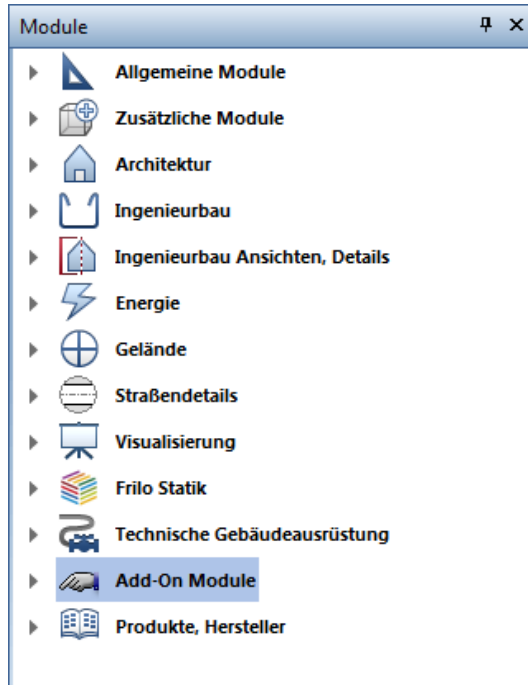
Module

Allgemeine Module
Zusätzliche Module
Architektur
Ingenieurbau
Ingenieurbau Ansichten, Details
Energie
Gelände
Straßendetails
Visualisierung
Frilo Statik
Technische Gebäudeausrüstung
Add-On Module
Produkte, Hersteller